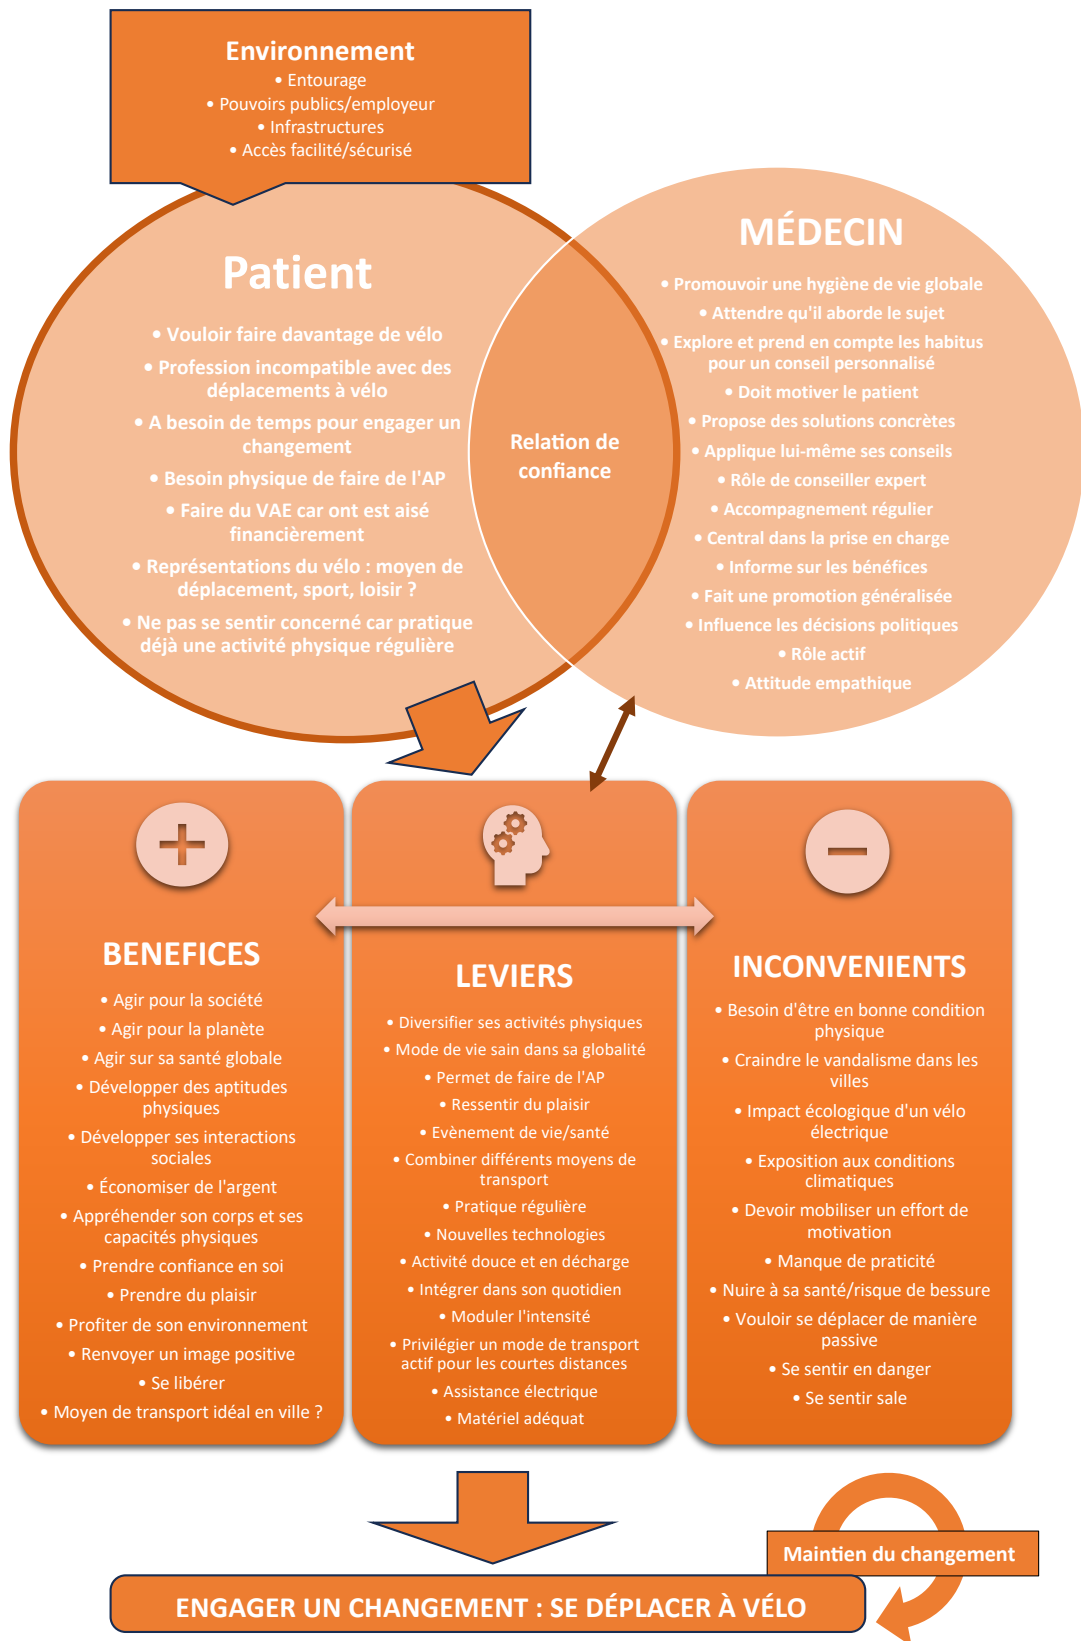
Environnement
• Entourage
• Pouvoirs publics/employeur
• Infrastructures
• Accès facilité/sécurisé

Patient
• Vouloir faire davantage de vélo
• Profession incompatible avec des déplacements à vélo
• A besoin de temps pour engager un changement
• Besoin physique de faire de l'AP
• Faire du VAE car ont est aisé financièrement
• Représentations du vélo : moyen de déplacement, sport, loisir ?
• Ne pas se sentir concerné car pratique déjà une activité physique régulière

Relation de confiance

MÉDECIN
• Promouvoir une hygiène de vie globale
• Attendre qu'il aborde le sujet
• Explore et prend en compte les habitus pour un conseil personnalisé
• Doit motiver le patient
• Propose des solutions concrètes
• Applique lui-même ses conseils
• Rôle de conseiller expert
• Accompagnement régulier
• Central dans la prise en charge
• Informe sur les bénéfices
• Fait une promotion généralisée
• Influence les décisions politiques
• Rôle actif
• Attitude empathique

BENEFICES
• Agir pour la société
• Agir pour la planète
• Agir sur sa santé globale
• Développer des aptitudes physiques
• Développer ses interactions sociales
• Économiser de l'argent
• Appréhender son corps et ses capacités physiques
• Prendre confiance en soi
• Prendre du plaisir
• Profiter de son environnement
• Renvoyer un image positive
• Se libérer
• Moyen de transport idéal en ville ?

LEVIERS
• Diversifier ses activités physiques
• Mode de vie sain dans sa globalité
• Permet de faire de l'AP
• Ressentir du plaisir
• Evènement de vie/santé
• Combiner différents moyens de transport
• Pratique régulière
• Nouvelles technologies
• Activité douce et en décharge
• Intégrer dans son quotidien
• Moduler l'intensité
• Privilégier un mode de transport actif pour les courtes distances
• Assistance électrique
• Matériel adéquat

INCONVENIENTS
• Besoin d'être en bonne condition physique
• Craindre le vandalisme dans les villes
• Impact écologique d'un vélo électrique
• Exposition aux conditions climatiques
• Devoir mobiliser un effort de motivation
• Manque de praticité
• Nuire à sa santé/risque de bessure
• Vouloir se déplacer de manière passive
• Se sentir en danger
• Se sentir sale

Maintien du changement

ENGAGER UN CHANGEMENT : SE DÉPLACER À VÉLO